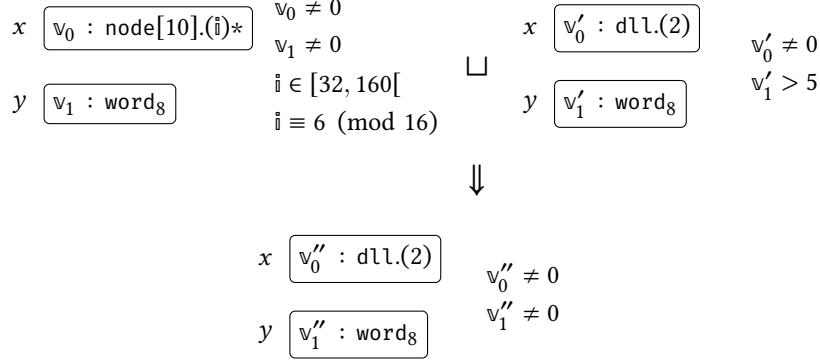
$x$ $\boxed{\mathbb{v}_0 : \texttt{node}[10].(\mathbb{i})*}$ $\mathbb{v}_0 \neq 0$ $\mathbb{v}_1 \neq 0$ $\mathbb{i} \in [32, 160[$ $\mathbb{i} \equiv 6 \pmod{16}$

$y$ $\boxed{\mathbb{v}_1 : \texttt{word}_8}$

$\sqcup$

$x$ $\boxed{\mathbb{v}_0' : \texttt{dll}.(2)}$ $\mathbb{v}_0' \neq 0$ $\mathbb{v}_1' > 5$

$y$ $\boxed{\mathbb{v}_1' : \texttt{word}_8}$

$\Downarrow$

$x$ $\boxed{\mathbb{v}_0'' : \texttt{dll}.(2)}$ $\mathbb{v}_0'' \neq 0$ $\mathbb{v}_1'' \neq 0$

$y$ $\boxed{\mathbb{v}_1'' : \texttt{word}_8}$